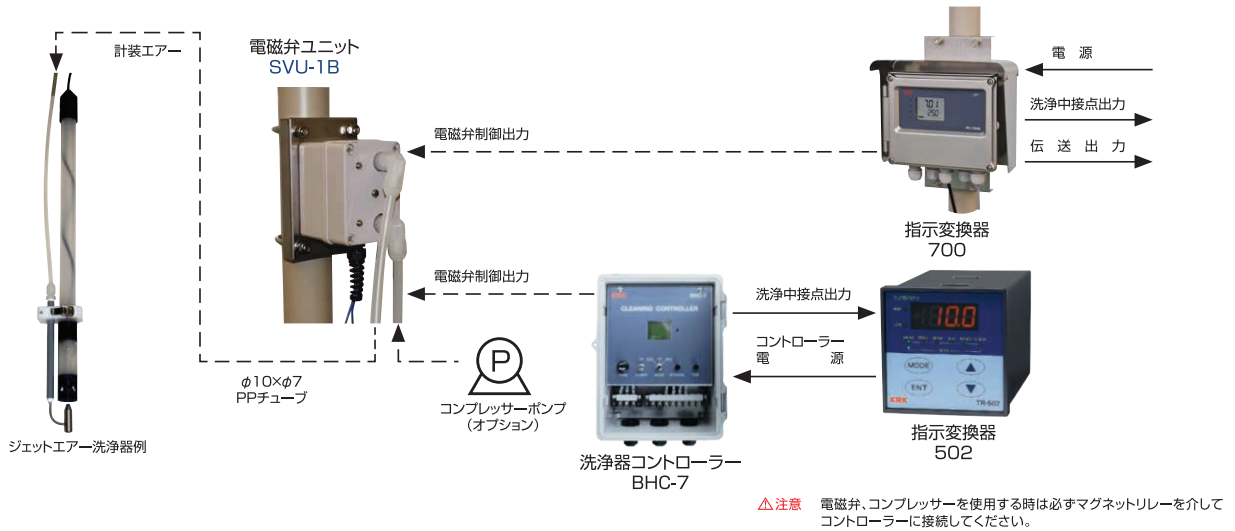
計装エアー

電磁弁ユニット
SVU-1B

電　源
洗浄中接点出力
伝　送　出　力

電磁弁制御出力

701
250

指示変換器
700

電磁弁制御出力

BHC-7
CLEANING CONTROLLER

洗浄中接点出力

コントローラー
電　　源

10.0

MODE
ENT
TR-502

$\phi$10×$\phi$7
PPチューブ

P

コンプレッサーポンプ
（オプション）

ジェットエアー洗浄器例

洗浄器コントローラー
BHC-7

指示変換器
502

⚠注意　電磁弁、コンプレッサーを使用する時は必ずマグネットリレーを介してコントローラーに接続してください。